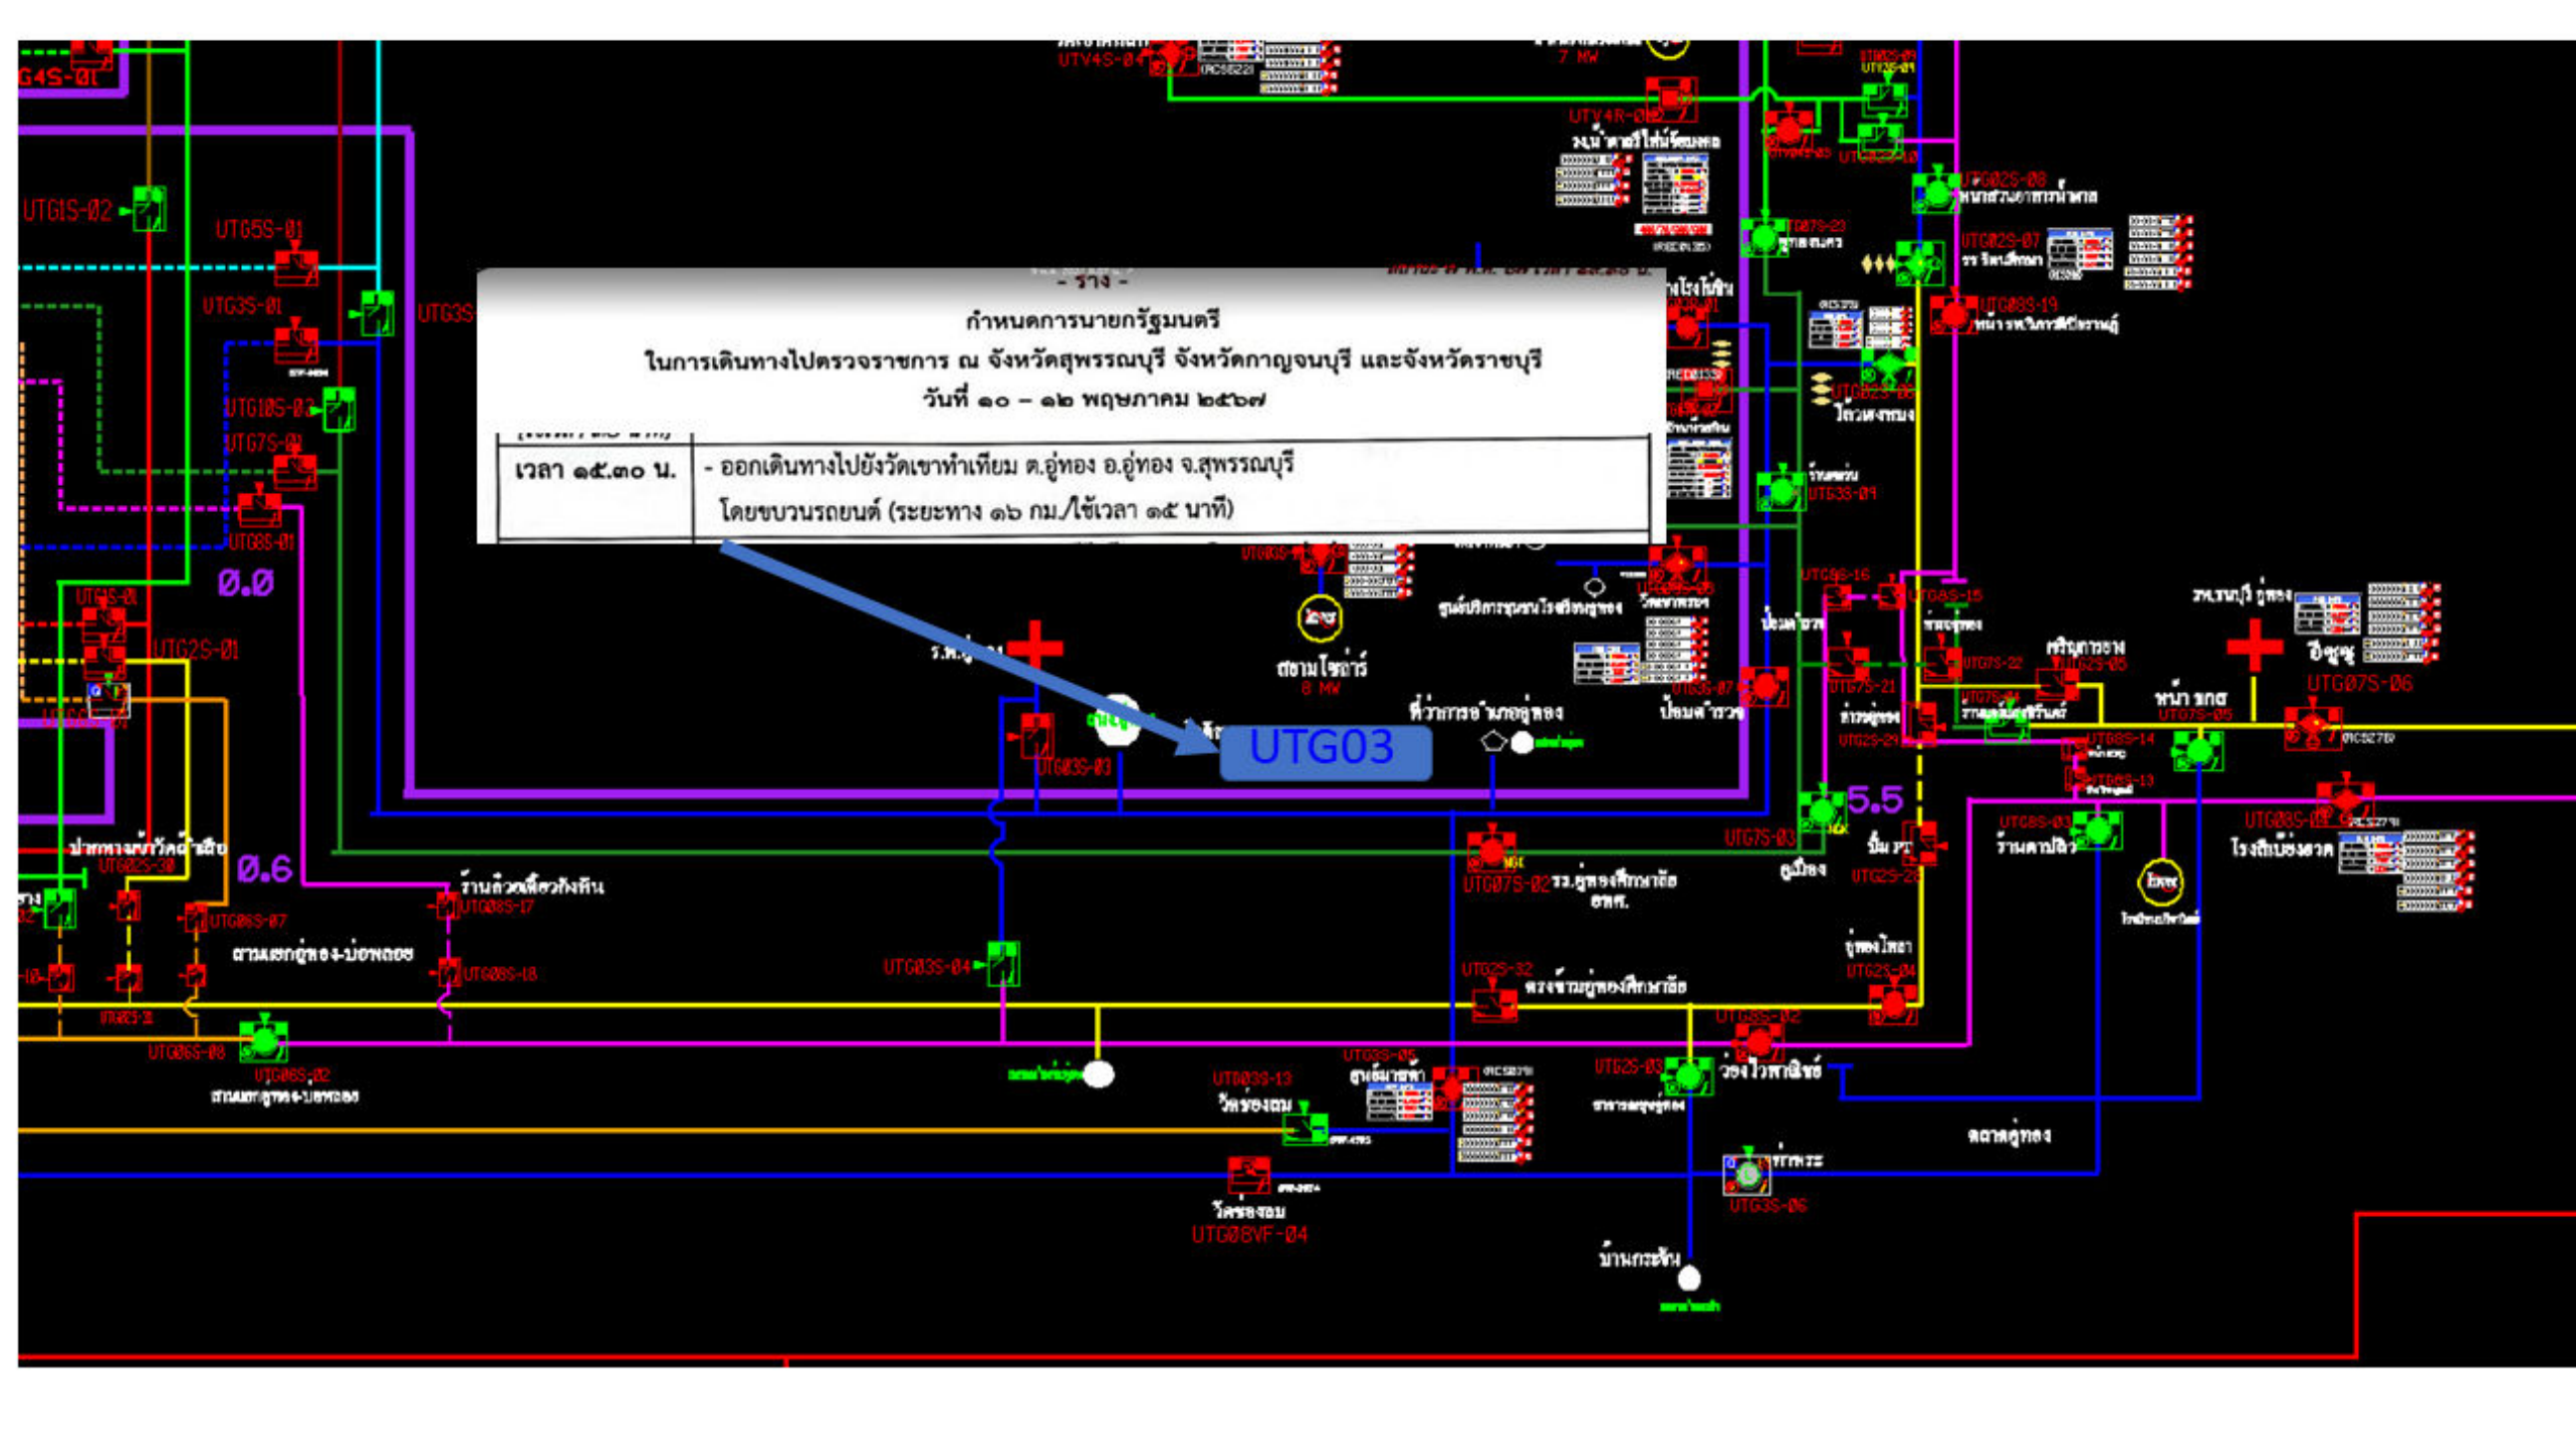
- ร่าง -
กำหนดการนายกรัฐมนตรี
ในการเดินทางไปตรวจราชการ ณ จังหวัดสุพรรณบุรี จังหวัดกาญจนบุรี และจังหวัดราชบุรี
วันที่ ๑๐ – ๑๒ พฤษภาคม ๒๕๖๗

| | |
|---|---|
| เวลา ๑๕.๓๐ น. | - ออกเดินทางไปยังวัดเขาทำเทียม ต.อู่ทอง อ.อู่ทอง จ.สุพรรณบุรี โดยขบวนรถยนต์ (ระยะทาง ๑๖ กม./ใช้เวลา ๑๕ นาที) |

UTG03

G4S-01
UTG1S-02
UTG5S-01
UTG3S-01
UTG3S
UTG10S-02
UTG7S-01
UTG8S-01
0.0
UTG1S-01
UTG2S-01
0.6
UTG02S-30
UTG06S-07
UTG08S-17
UTG08S-18
UTG06S-08
UTG06S-02
UTG03S-03
UTG03S-04
สยามไซด้าร์
8 MW
ที่ว่าการอำเภออู่ทอง
UTV4S-04
7 MW
UTV4R-02
UTG02S-08
UTG02S-07
UTG08S-19
UTG07S-23
UTG53S-01
UTG8S-16
UTG8S-15
UTG7S-22
UTG7S-21
UTG7S-05
UTG07S-06
UTG8S-14
UTG8S-13
5.5
UTG7S-03
UTG07S-02
UTG2S-28
UTG08S-03
UTG08S-02
UTG2S-32
UTG2S-04
UTG3S-02
UTG2S-03
UTG3S-05
UTG03S-13
UTG08VF-04
UTG3S-06
ร้านตาปลิว
หน้า รกด
ตลาดอู่ทอง
บ้านกระชัน
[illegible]